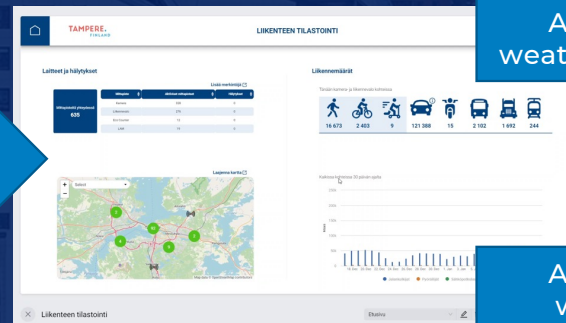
A
weat

TAMPERE. FINLAND

LIIKENTEEN TILASTOINTI

Laitteet ja hälytykset

Lisää merkintöjä

Ulkopuolisia yhteyksiä
635

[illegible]

Laajenna kartta

Select

+
−

Liikennemäärät

16 673
2 403
9
121 388
15
2 102
1 692
244

A
w

Liikenteen tilastointi

Elkaisu